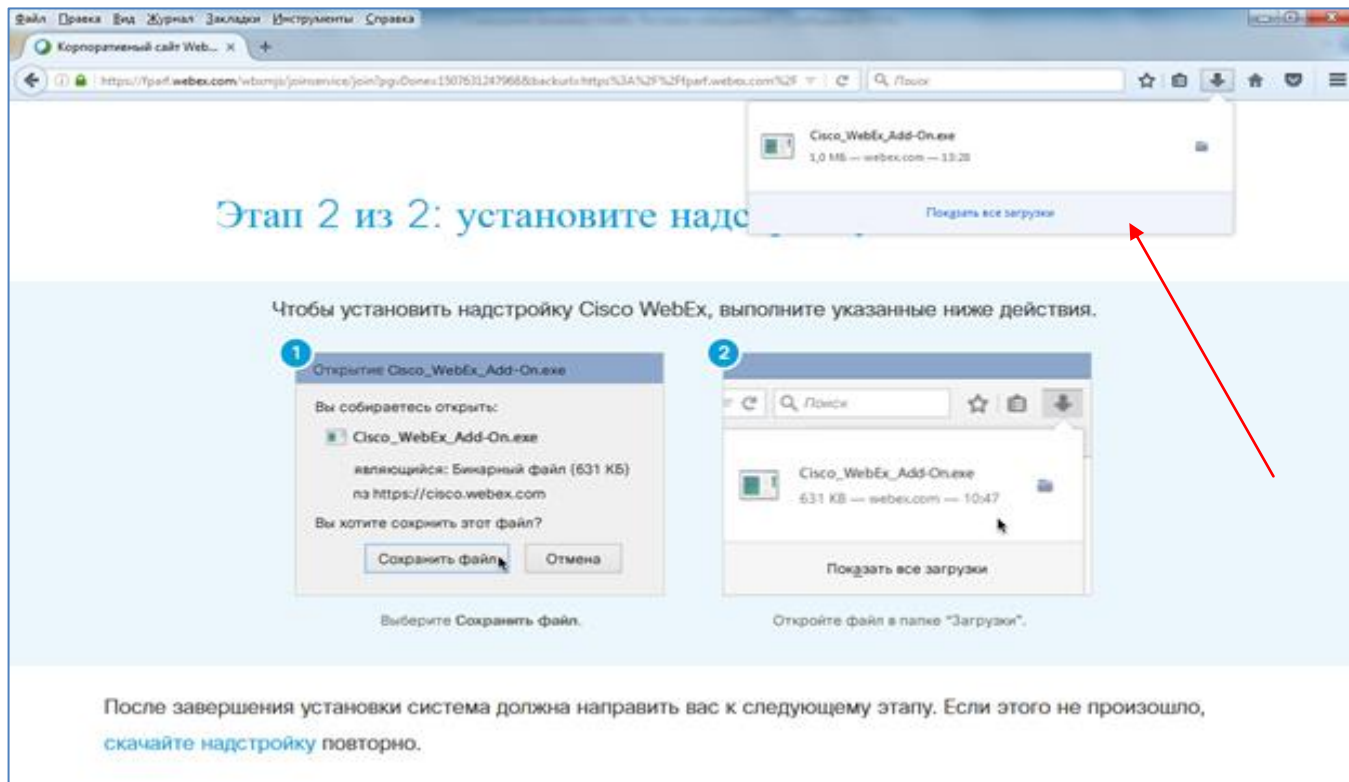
Файл Правка Вид Журнал Закладки Инструменты Справка

Корпоративный сайт WebEx ×

https://fparf.webex.com/webmjs/joinservice/join?pgvDone=1507631247966&backurl=https%3A%2F%2Ffparf.webex.com%2F

Поиск

Cisco_WebEx_Add-On.exe
1,0 МБ — webex.com — 13:28

Показать все загрузки

Этап 2 из 2: установите надс

Чтобы установить надстройку Cisco WebEx, выполните указанные ниже действия.

1

Открытие Cisco_WebEx_Add-On.exe

Вы собираетесь открыть:

Cisco_WebEx_Add-On.exe

являющийся: Бинарный файл (631 КБ)

из https://cisco.webex.com

Вы хотите сохранить этот файл?

Сохранить файл

Отмена

Выберите Сохранить файл.

2

Поиск

Cisco_WebEx_Add-On.exe

631 KB — webex.com — 10:47

Показать все загрузки

Откройте файл в папке "Загрузки".

После завершения установки система должна направить вас к следующему этапу. Если этого не произошло, скачайте надстройку повторно.